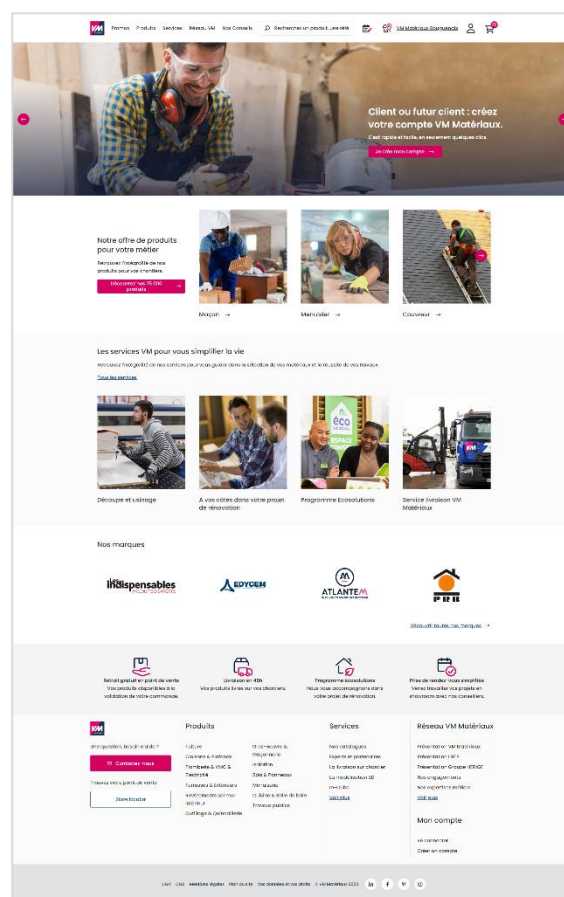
VM Promos Produits Services Réseau VM Nos Conseils Rechercher un produit, une réfé VM Matériaux Rosporden

Client ou futur client : créez votre compte VM Matériaux.

C'est rapide et facile, en seulement quelques clics.

Je crée mon compte →

Notre offre de produits pour votre métier

Retrouvez l'intégralité de nos produits pour vos chantiers.

Découvrez nos 75 000 produits →

Maçon →

Menuisier →

Couvreur →

Les services VM pour vous simplifier la vie

Retrouvez l'intégralité de nos services pour vous guider dans la sélection de vos matériaux et la réussite de vos travaux.

Tous les services

Découpe et usinage

A vos côtés dans votre projet de rénovation

Programme Ecosolutions

Service livraison VM Matériaux

Nos marques

Indispensables

EDYCEM

ATLANTEM

PRB

Découvrir toutes nos marques →

Retrait gratuit en point de vente
Vos produits disponibles à la validation de votre commande.

Livraison en 48h
Vos produits livrés sur vos chantiers.

Programme Ecosolutions
Nous vous accompagnons dans votre projet de rénovation.

Prise de rendez-vous simplifiée
Venez travailler vos projets en showroom avec nos conseillers.

VM

Une question, besoin d'aide ?

Contactez-nous

Trouvez votre point de vente

Store locator

Produits

Toiture
Carrelage & Parquets
Plomberie & CVC & Électricité
Quincaillerie & Outillage
Aménagement extérieur
Outillage & Quincaillerie
Gros-oeuvre & Maçonnerie
Isolation
Bois & Panneaux
Menuiseries
Cloisons & Faux plafonds
Travaux publics

Services

Nos catalogues
Experts et partenaires
La livraison sur chantier
La Menuiserie.fr
Eco-Solu
Voir plus

Réseau VM Matériaux

Présentation VM Matériaux
Présentation LHPF
Présentation Groupe VM
Nos engagements
Nos expertises métiers
Voir plus

Mon compte

Se connecter
Créer un compte

CGV CGU Mentions légales Plan du site Vos données et vos droits © VM Matériaux 2023